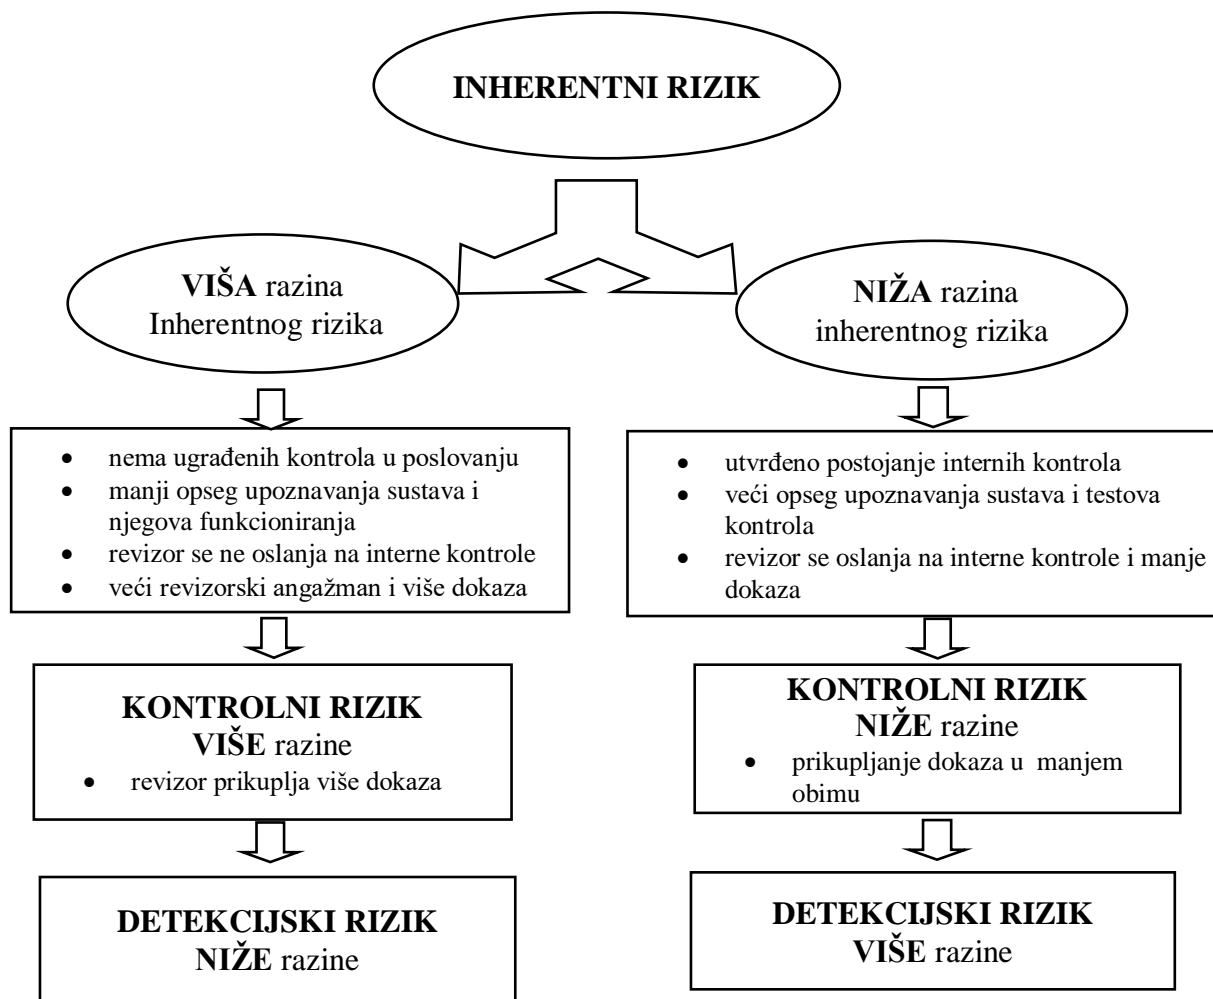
INHERENTNI RIZIK

VIŠA razina Inherentnog rizika

- nema ugrađenih kontrola u poslovanju
- manji opseg upoznavanja sustava i njegova funkcioniranja
- revizor se ne oslanja na interne kontrole
- veći revizorski angažman i više dokaza

KONTROLNI RIZIK VIŠE razine

- revizor prikuplja više dokaza

DETEKCIJSKI RIZIK NIŽE razine

NIŽA razina inherentnog rizika

- utvrđeno postojanje internih kontrola
- veći opseg upoznavanja sustava i testova kontrola
- revizor se oslanja na interne kontrole i manje dokaza

KONTROLNI RIZIK NIŽE razine

- prikupljanje dokaza u manjem obimu

DETEKCIJSKI RIZIK VIŠE razine